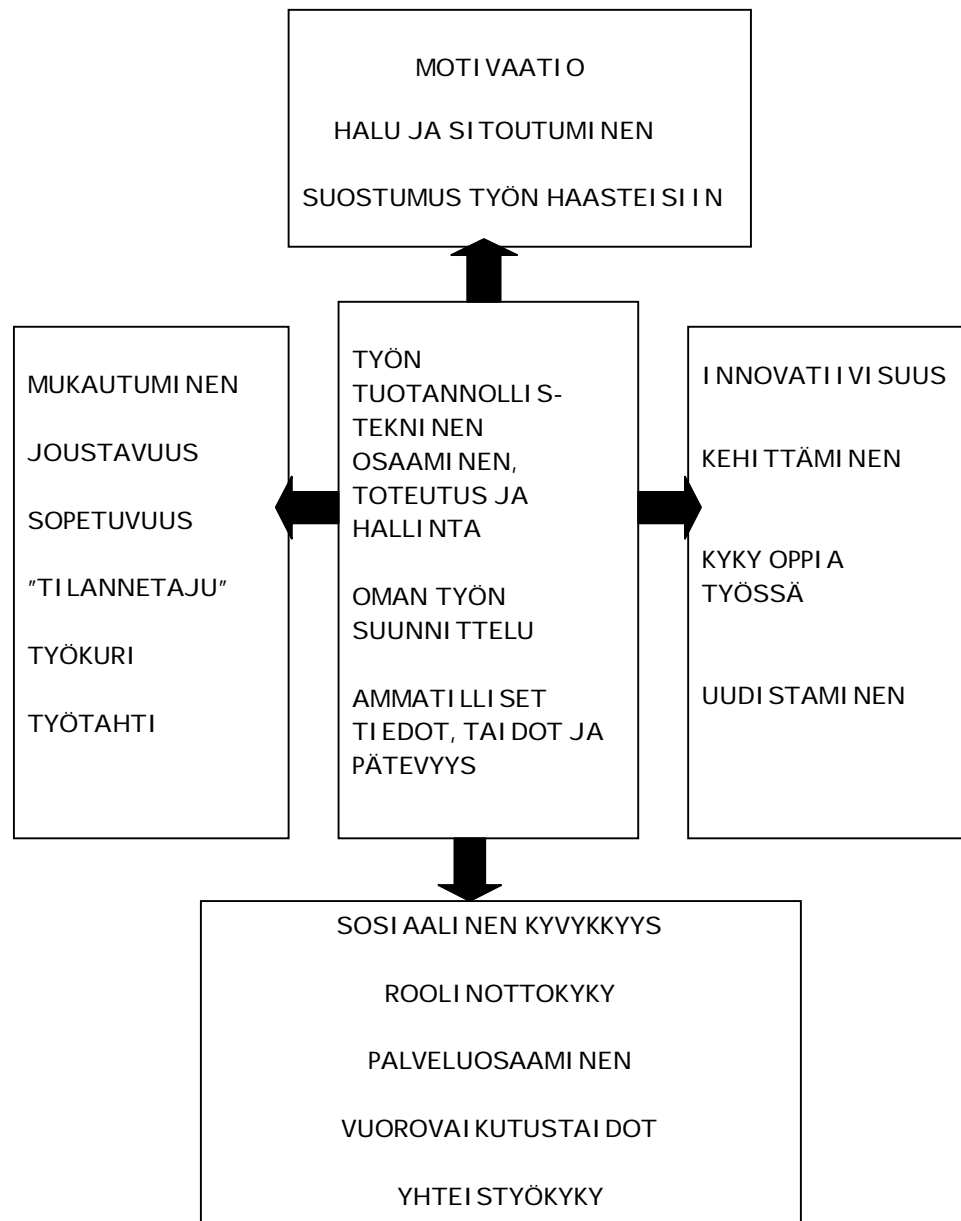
MOTIVAATIO

HALU JA SITOUTUMINEN

SUOSTUMUS TYÖN HAASTEISIIN

MUKAUTUMINEN

JOUSTAVUUS

SOPETUVUUS

"TILANNETAJU"

TYÖKURI

TYÖTAHTI

TYÖN TUOTANNOLLIS-TEKNINEN OSAAMINEN, TOTEUTUS JA HALLINTA

OMAN TYÖN SUUNNITTELU

AMMATILLISET TIEDOT, TAIDOT JA PÄTEVYYS

INNOVATIIVISUUS

KEHITTÄMINEN

KYKY OPPIA TYÖSSÄ

UUDISTAMINEN

SOSIAALINEN KYVYKKYYS

ROOLINOTTOKYKY

PALVELUOSAAMINEN

VUOROVAIKUTUSTAIDOT

YHTEISTYÖKYKY